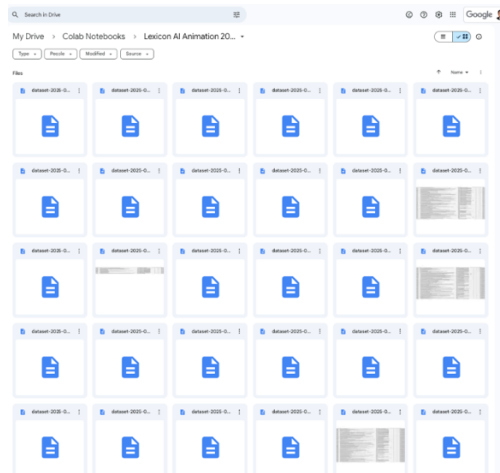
Search in Drive

Google

My Drive › Colab Notebooks › Lexicon AI Animation 20...

Type People Modified Source

Files

Name

dataset-2025-0...
dataset-2025-0...
dataset-2025-0...
dataset-2025-0...
dataset-2025-0...
dataset-2025-0...

dataset-2025-0...
dataset-2025-0...
dataset-2025-0...
dataset-2025-0...
dataset-2025-0...
dataset-2025-0...

dataset-2025-0...
dataset-2025-0...
dataset-2025-0...
dataset-2025-0...
dataset-2025-0...
dataset-2025-0...

dataset-2025-0...
dataset-2025-0...
dataset-2025-0...
dataset-2025-0...
dataset-2025-0...
dataset-2025-0...

dataset-2025-0...
dataset-2025-0...
dataset-2025-0...
dataset-2025-0...
dataset-2025-0...
dataset-2025-0...